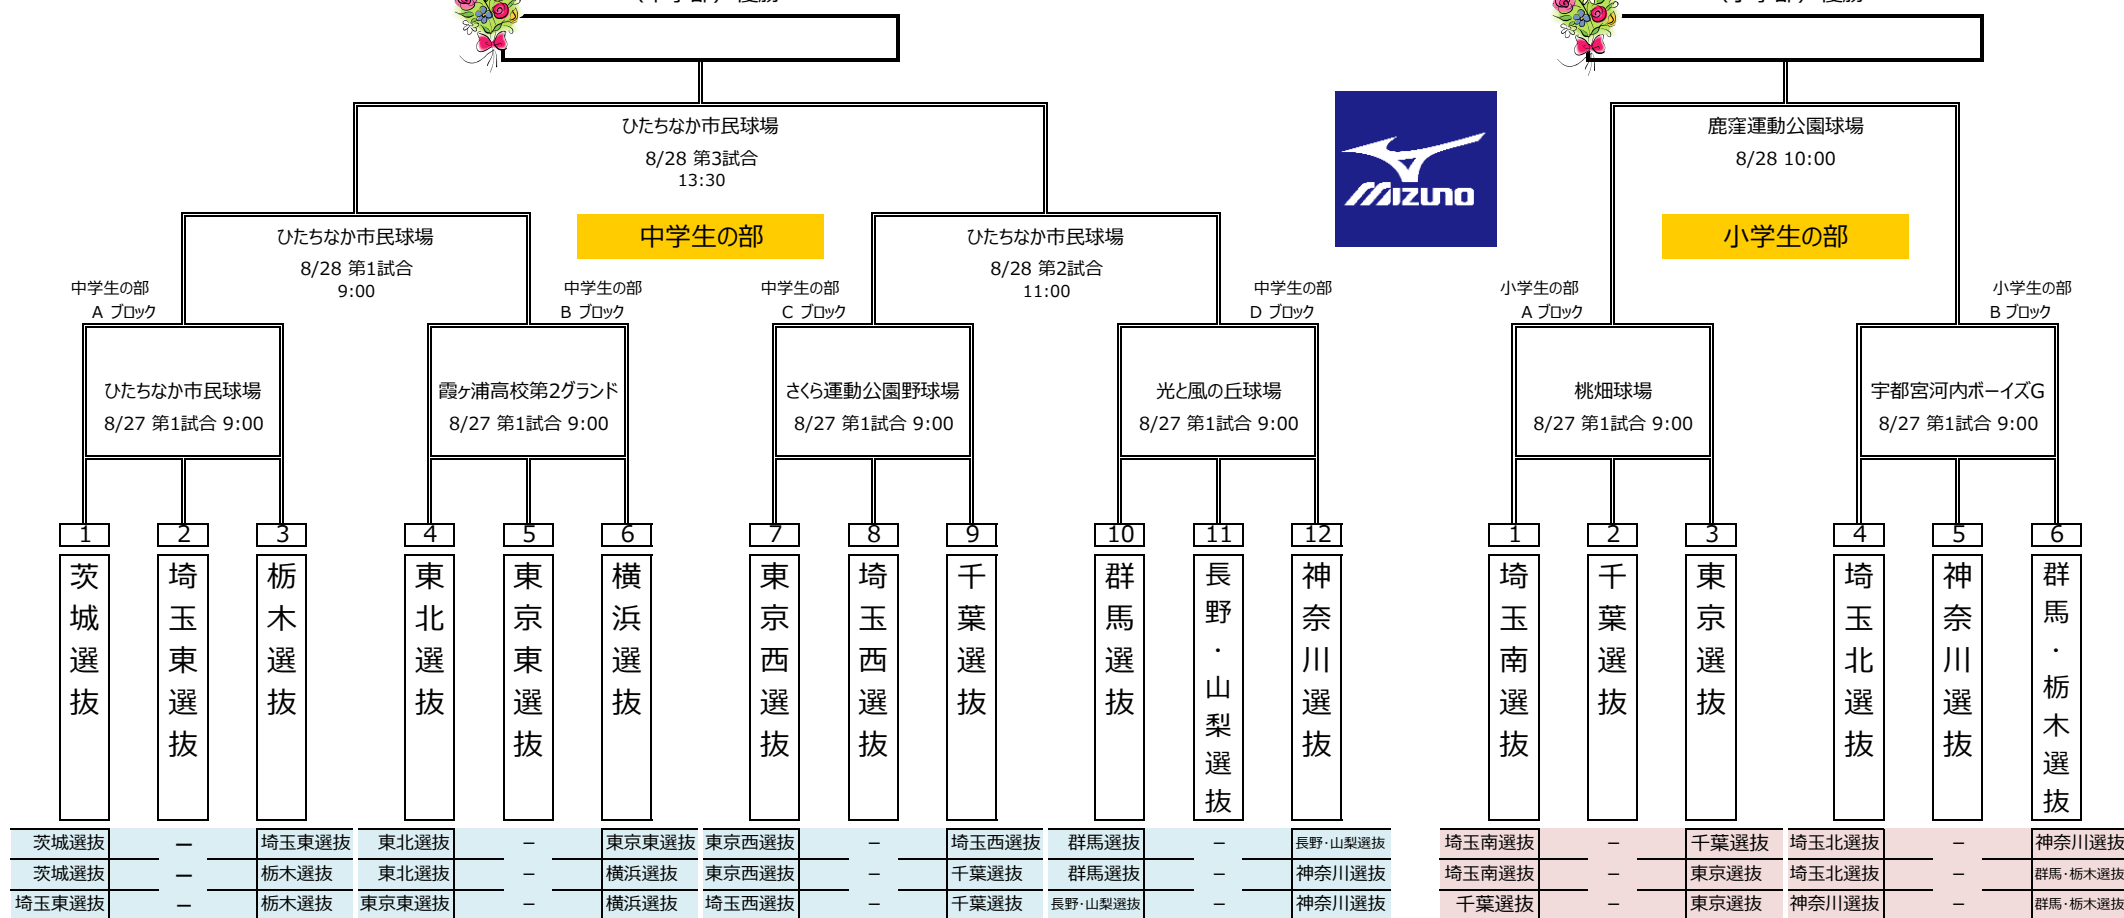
ひたちなか市民球場
8/28 第3試合
13:30

中学生の部

ひたちなか市民球場
8/28 第1試合
9:00

ひたちなか市民球場
8/28 第2試合
11:00

中学生の部
A ブロック

中学生の部
B ブロック

中学生の部
C ブロック

中学生の部
D ブロック

ひたちなか市民球場
8/27 第1試合 9:00

霞ケ浦高校第2グランド
8/27 第1試合 9:00

さくら運動公園野球場
8/27 第1試合 9:00

光と風の丘球場
8/27 第1試合 9:00

MIZUNO

鹿窪運動公園球場
8/28 10:00

小学生の部

小学生の部
A ブロック

小学生の部
B ブロック

桃畑球場
8/27 第1試合 9:00

宇都宮河内ボーイズG
8/27 第1試合 9:00

1 茨城選抜
2 埼玉東選抜
3 栃木選抜
4 東北選抜
5 東京東選抜
6 横浜選抜
7 東京西選抜
8 埼玉西選抜
9 千葉選抜
10 群馬選抜
11 長野・山梨選抜
12 神奈川選抜

1 埼玉南選抜
2 千葉選抜
3 東京選抜
4 埼玉北選抜
5 神奈川選抜
6 群馬・栃木選抜

| 茨城選抜 | ー | 埼玉東選抜 | 東北選抜 | ー | 東京東選抜 | 東京西選抜 | ー | 埼玉西選抜 | 群馬選抜 | ー | 長野・山梨選抜 |
|---|---|---|---|---|---|---|---|---|---|---|---|
| 茨城選抜 | ー | 栃木選抜 | 東北選抜 | ー | 横浜選抜 | 東京西選抜 | ー | 千葉選抜 | 群馬選抜 | ー | 神奈川選抜 |
| 埼玉東選抜 | ー | 栃木選抜 | 東京東選抜 | ー | 横浜選抜 | 埼玉西選抜 | ー | 千葉選抜 | 長野・山梨選抜 | ー | 神奈川選抜 |

| 埼玉南選抜 | ー | 千葉選抜 | 埼玉北選抜 | ー | 神奈川選抜 |
|---|---|---|---|---|---|
| 埼玉南選抜 | ー | 東京選抜 | 埼玉北選抜 | ー | 群馬・栃木選抜 |
| 千葉選抜 | ー | 東京選抜 | 神奈川選抜 | ー | 群馬・栃木選抜 |